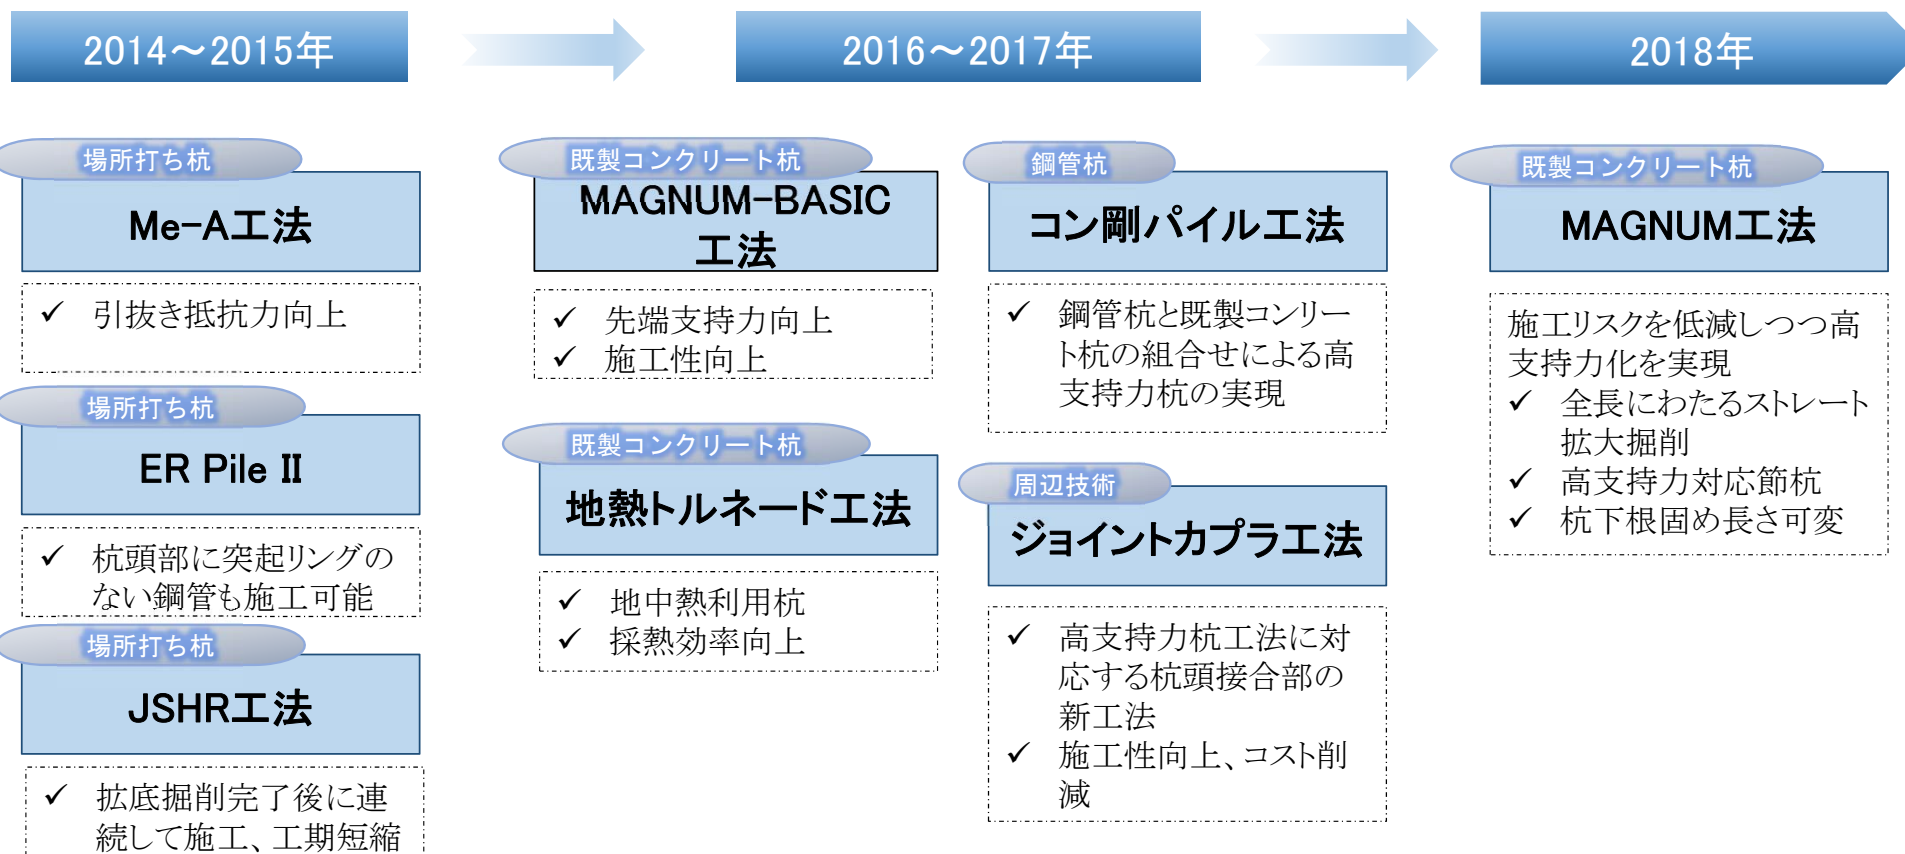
2014～2015年

2016～2017年

2018年

場所打ち杭
Me-A工法
✓ 引抜き抵抗力向上

場所打ち杭
ER Pile II
✓ 杭頭部に突起リングのない鋼管も施工可能

場所打ち杭
JSHR工法
✓ 拡底掘削完了後に連続して施工、工期短縮

既製コンクリート杭
MAGNUM-BASIC工法
✓ 先端支持力向上
✓ 施工性向上

既製コンクリート杭
地熱トルネード工法
✓ 地中熱利用杭
✓ 採熱効率向上

鋼管杭
コン剛パイル工法
✓ 鋼管杭と既製コンリート杭の組合せによる高支持力杭の実現

周辺技術
ジョイントカプラ工法
✓ 高支持力杭工法に対応する杭頭接合部の新工法
✓ 施工性向上、コスト削減

既製コンクリート杭
MAGNUM工法
施工リスクを低減しつつ高支持力化を実現
✓ 全長にわたるストレート拡大掘削
✓ 高支持力対応節杭
✓ 杭下根固め長さ可変